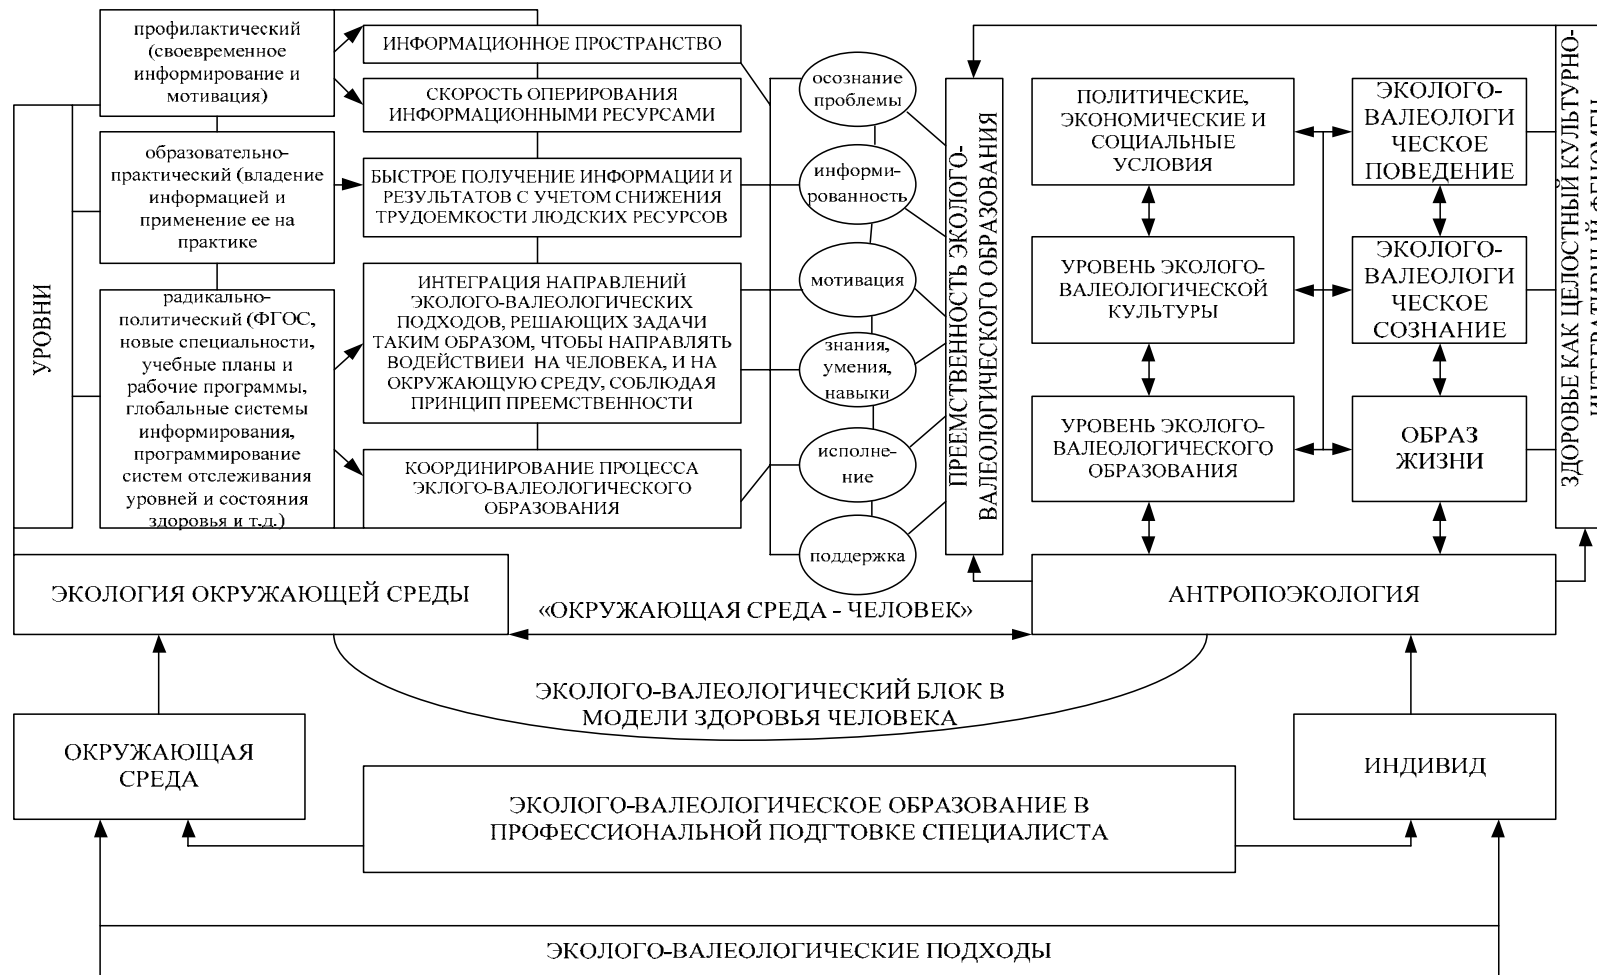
профилактический (своевременное информирование и мотивация)

образовательно-практический (владение информацией и применение ее на практике)

радикально-политический (ФГОС, новые специальности, учебные планы и рабочие программы, глобальные системы информирования, программирование систем отслеживания уровней и состояния здоровья и т.д.)

УРОВНИ

ИНФОРМАЦИОННОЕ ПРОСТРАНСТВО

СКОРОСТЬ ОПЕРИРОВАНИЯ ИНФОРМАЦИОННЫМИ РЕСУРСАМИ

БЫСТРОЕ ПОЛУЧЕНИЕ ИНФОРМАЦИИ И РЕЗУЛЬТАТОВ С УЧЕТОМ СНИЖЕНИЯ ТРУДОЕМКОСТИ ЛЮДСКИХ РЕСУРСОВ

ИНТЕГРАЦИЯ НАПРАВЛЕНИЙ ЭКОЛОГО-ВАЛЕОЛОГИЧЕСКИХ ПОДХОДОВ, РЕШАЮЩИХ ЗАДАЧИ ТАКИМ ОБРАЗОМ, ЧТОБЫ НАПРАВЛЯТЬ ВОДЕЙСТВИЕИ НА ЧЕЛОВЕКА, И НА ОКРУЖАЮЩУЮ СРЕДУ, СОБЛЮДАЯ ПРИНЦИП ПРЕЕМСТВЕННОСТИ

КООРДИНИРОВАНИЕ ПРОЦЕССА ЭКОЛОГО-ВАЛЕОЛОГИЧЕСКОГО ОБРАЗОВАНИЯ

осознание проблемы

информированность

мотивация

знания, умения, навыки

исполнение

поддержка

ПРЕЕМСТВЕННОСТЬ ЭКОЛОГО-ВАЛЕОЛОГИЧЕСКОГО ОБРАЗОВАНИЯ

ПОЛИТИЧЕСКИЕ, ЭКОНОМИЧЕСКИЕ И СОЦИАЛЬНЫЕ УСЛОВИЯ

УРОВЕНЬ ЭКОЛОГО-ВАЛЕОЛОГИЧЕСКОЙ КУЛЬТУРЫ

УРОВЕНЬ ЭКОЛОГО-ВАЛЕОЛОГИЧЕСКОГО ОБРАЗОВАНИЯ

ЭКОЛОГО-ВАЛЕОЛОГИЧЕСКОЕ ПОВЕДЕНИЕ

ЭКОЛОГО-ВАЛЕОЛОГИЧЕСКОЕ СОЗНАНИЕ

ОБРАЗ ЖИЗНИ

ЗДОРОВЬЕ КАК ЦЕЛОСТНЫЙ КУЛЬТУРНО-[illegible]

ЭКОЛОГИЯ ОКРУЖАЮЩЕЙ СРЕДЫ

«ОКРУЖАЮЩАЯ СРЕДА - ЧЕЛОВЕК»

АНТРОПОЭКОЛОГИЯ

ЭКОЛОГО-ВАЛЕОЛОГИЧЕСКИЙ БЛОК В МОДЕЛИ ЗДОРОВЬЯ ЧЕЛОВЕКА

ОКРУЖАЮЩАЯ СРЕДА

ИНДИВИД

ЭКОЛОГО-ВАЛЕОЛОГИЧЕСКОЕ ОБРАЗОВАНИЕ В ПРОФЕССИОНАЛЬНОЙ ПОДГТОВКЕ СПЕЦИАЛИСТА

ЭКОЛОГО-ВАЛЕОЛОГИЧЕСКИЕ ПОДХОДЫ